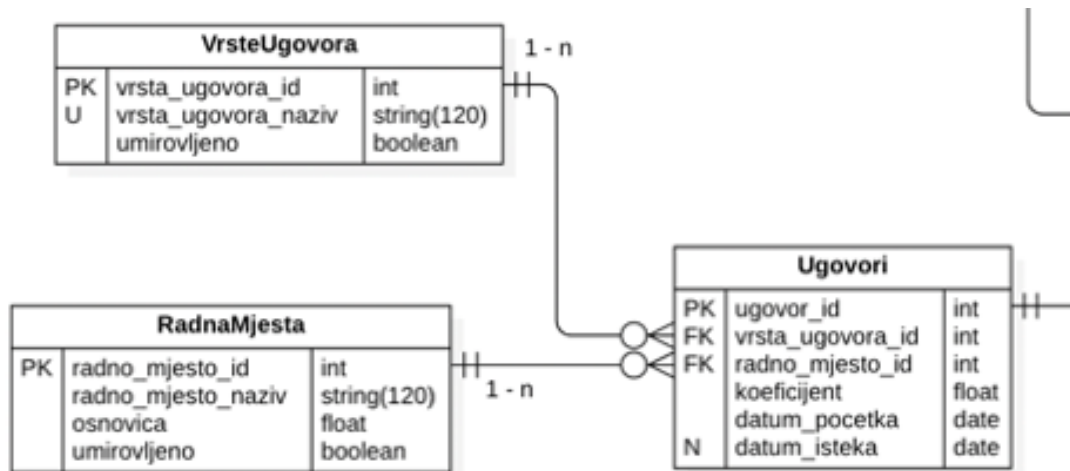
VrsteUgovora

| | | |
|---|---|---|
| PK | vrsta_ugovora_id | int |
| U | vrsta_ugovora_naziv | string(120) |
| | umirovljeno | boolean |

1 - n

Ugovori

| | | |
|---|---|---|
| PK | ugovor_id | int |
| FK | vrsta_ugovora_id | int |
| FK | radno_mjesto_id | int |
| | koeficijent | float |
| | datum_pocetka | date |
| N | datum_isteka | date |

RadnaMjesta

| | | |
|---|---|---|
| PK | radno_mjesto_id | int |
| | radno_mjesto_naziv | string(120) |
| | osnovica | float |
| | umirovljeno | boolean |

1 - n